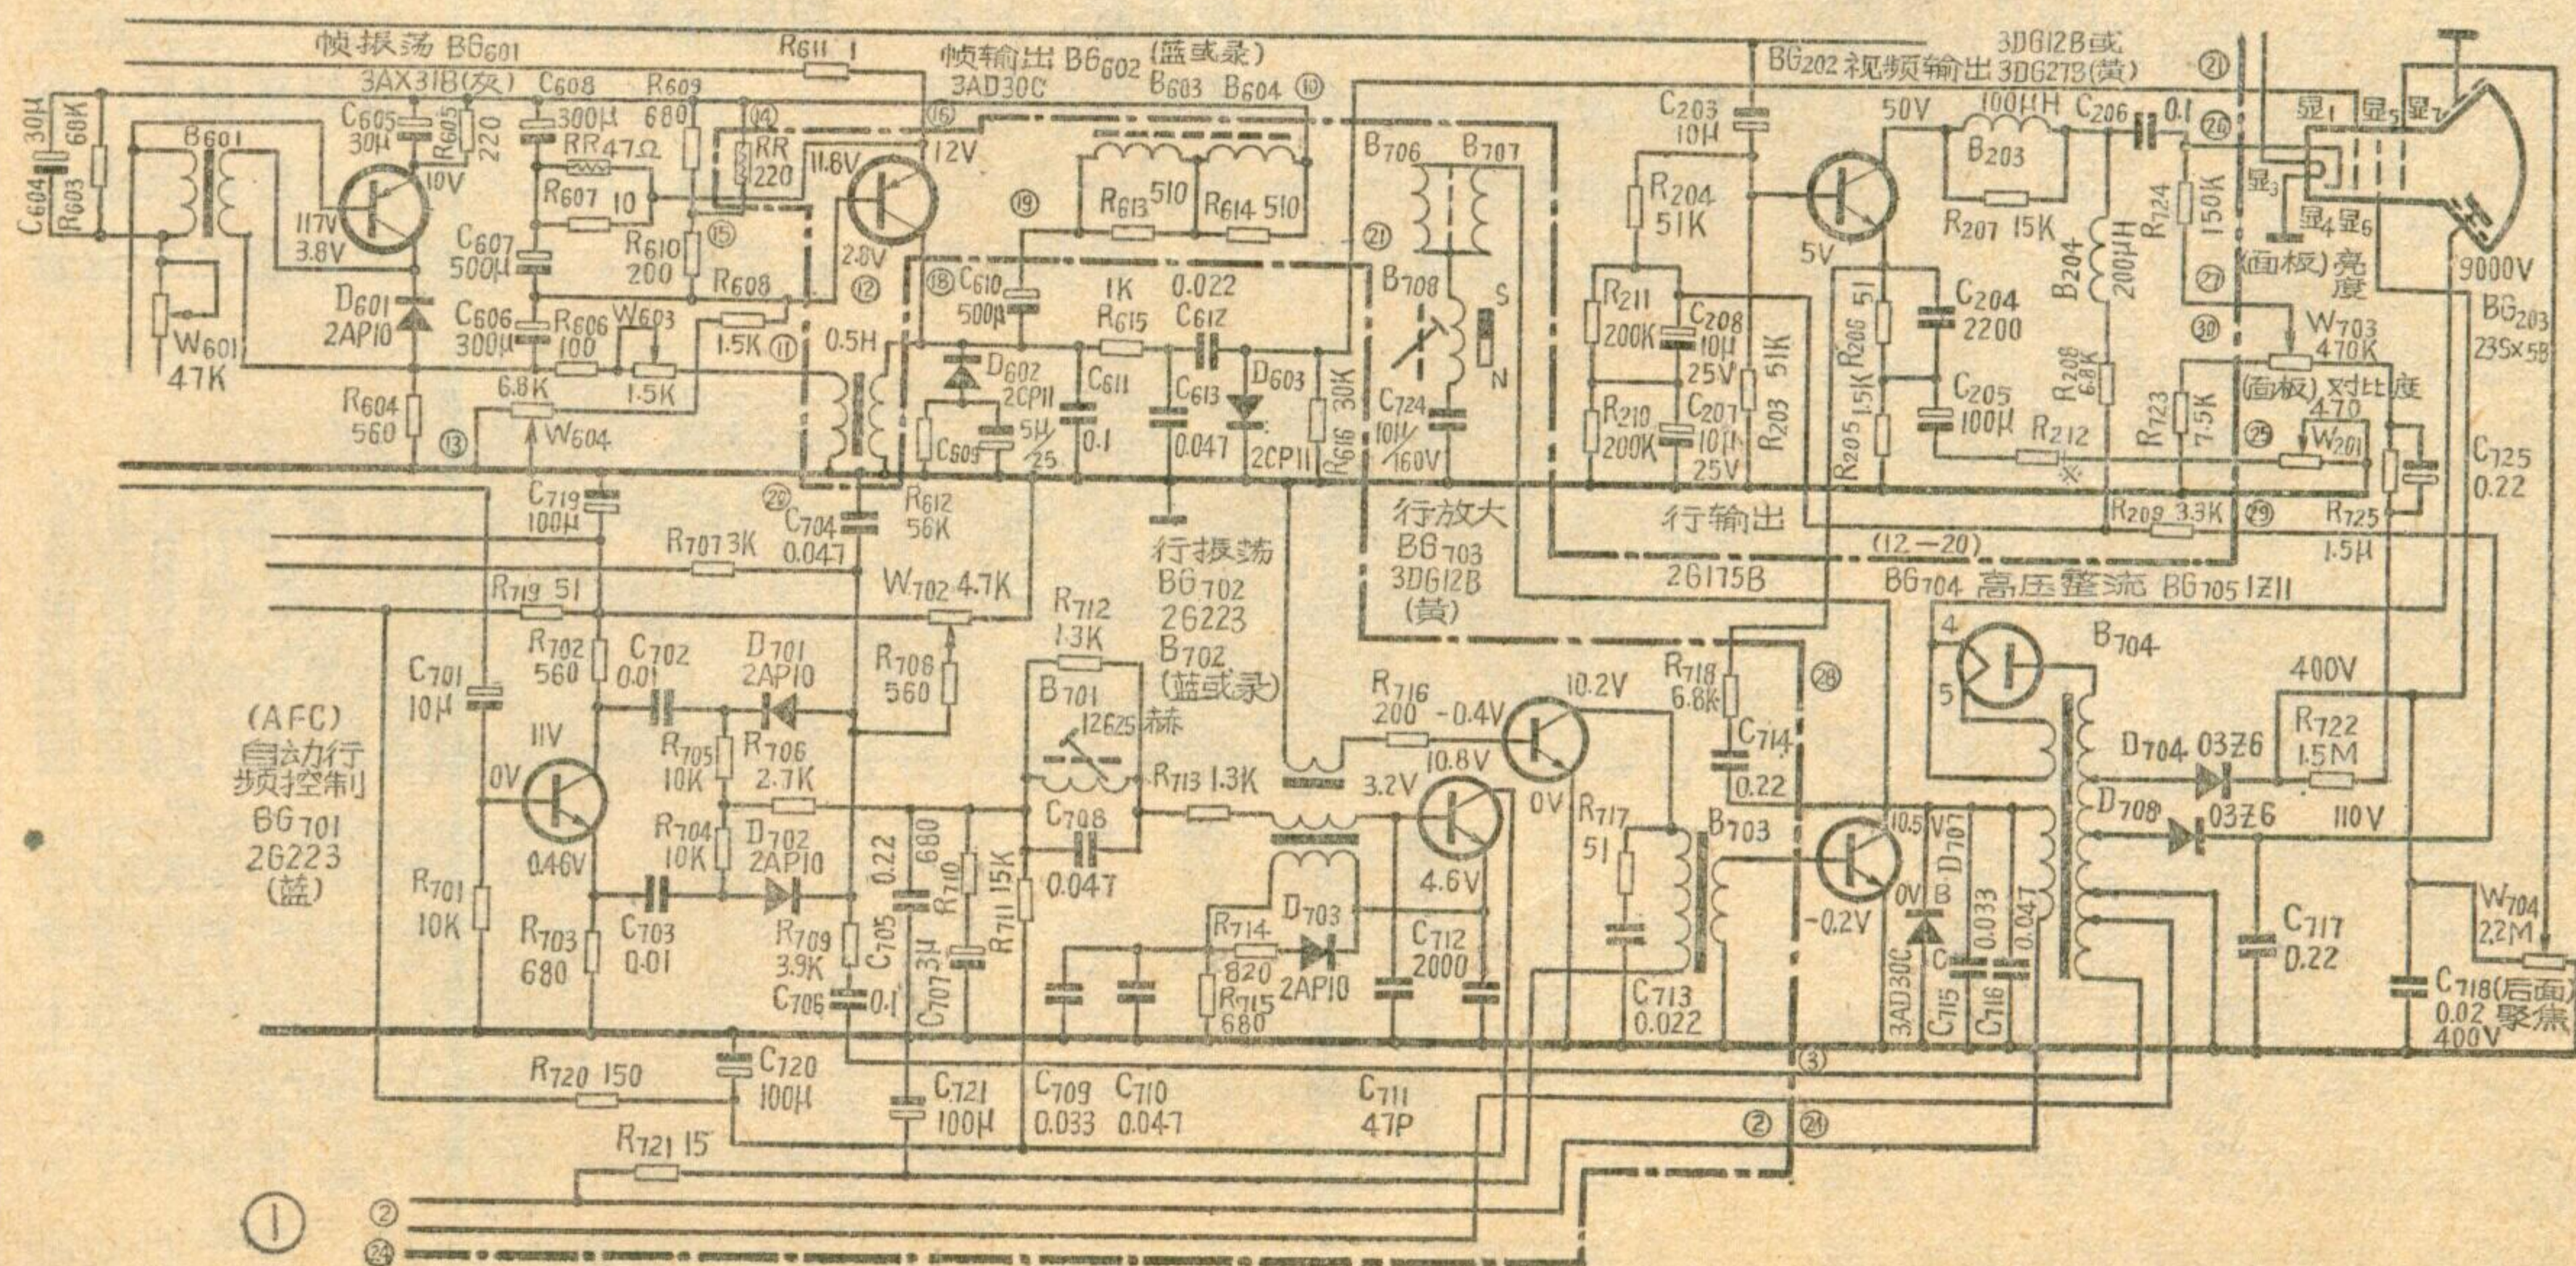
帧振荡 BG$_{601}$
3AX31B(灰)
R$_{611}$ 1
帧输出 BG$_{602}$ (蓝或绿)
3AD30C
B$_{603}$ B$_{604}$ ⑩
BG$_{202}$ 视频输出 3DG12B或 3DG27B(黄)
㉑
C$_{604}$ 30μ
R$_{603}$ 60K
B$_{601}$
C$_{605}$ 30μ
R$_{605}$ 220
10V
C$_{608}$ 300μ
RR 47Ω
R$_{609}$ 680
⑭
RR 220
⑯
11.6V
12V
C$_{203}$ 10μ
50V
100μH
B$_{203}$
C$_{206}$ 0.1
㉖
显$_1$ 显$_2$ 显$_7$
显$_3$
显$_4$ 显$_6$
11.7V
3.8V
R$_{607}$ 10
R$_{610}$ 200
⑮
B$_{706}$ B$_{707}$
R$_{613}$ 510 R$_{614}$ 510
⑲
R$_{204}$ 51K
5V
R$_{207}$ 15K
B$_{204}$ 200μH
R$_{124}$ 150K
(面板) 亮度
9000V
BG$_{203}$ 23SX5B
D$_{601}$ 2AP10
C$_{607}$ 500μ
R$_{608}$
2.8V
⑫
⑱
C$_{610}$ 500μ
1K R$_{615}$
0.022 C$_{612}$
㉑
B$_{708}$
S N
R$_{211}$ 200K
C$_{208}$ 10μ 25V
R$_{206}$ 51
C$_{204}$ 2200
㉗
W$_{703}$ 470K
W$_{601}$ 47K
C$_{606}$ 300μ
R$_{606}$ 100
W$_{603}$ 1.5K
1.5K
⑪
0.5H
D$_{602}$ 2CP11
C$_{611}$
C$_{613}$ 0.047
D$_{603}$ 2CP11
30K R$_{616}$
C$_{724}$ 10μ/160V
R$_{210}$ 200K
C$_{207}$ 10μ 25V
R$_{203}$ 51K
R$_{205}$ 1.5K
C$_{205}$ 100μ
R$_{208}$ 6.8K
R$_{212}$
R$_{723}$ 7.5K
㉚
(面板) 对比度
470 W$_{201}$
㉕
C$_{725}$ 0.22
R$_{604}$ 560
⑬
6.8K W$_{604}$
C$_{609}$
5μ/25
0.1
C$_{719}$ 100μ
㉙
C$_{704}$ 0.047
R$_{612}$ 56K
行振荡 BG$_{702}$ 2G223
B$_{702}$ (蓝或绿)
行放大 BG$_{703}$ 3DG12B (黄)
行输出
R$_{209}$ 3.3K
㉙
R$_{725}$ 1.5μ
R$_{707}$ 3K
(12-20)
2G175B
R$_{719}$ 51
W$_{702}$ 4.7K
R$_{712}$ 1.3K
BG$_{704}$ 高压整流 BG$_{705}$ 1Z11
4
B$_{704}$
5
400V
C$_{701}$ 10μ
R$_{702}$ 560
C$_{702}$ 0.01
D$_{701}$ 2AP10
R$_{706}$ 560
B$_{701}$ 12.625 赫
R$_{716}$ 200
-0.4V
10.2V
R$_{718}$ 6.8K
㉘
C$_{714}$ 0.22
R$_{722}$ 1.5M
(AFC) 自动行频控制 BG$_{701}$ 2G223 (蓝)
11V
0V
R$_{705}$ 10K
R$_{706}$ 2.7K
R$_{713}$ 1.3K
10.8V
3.2V
0V
D$_{704}$ 03Z6
C$_{708}$
R$_{717}$ 51
B$_{703}$
10.5V
D$_{707}$
B
D$_{708}$ 03Z6
110V
0.46V
R$_{704}$ 10K
D$_{702}$ 2AP10
0.22
680
R$_{710}$
R$_{711}$ 15K
0.047
4.6V
-0.2V
0V
0.033
0.047
R$_{701}$ 10K
R$_{703}$ 680
C$_{703}$ 0.01
R$_{709}$ 3.9K
C$_{705}$
C$_{707}$ 3μ
D$_{703}$
R$_{714}$ 820
2AP10
C$_{712}$ 2000
C$_{713}$ 0.022
3AD30C
C$_{715}$
C$_{716}$
C$_{717}$ 0.22
W$_{704}$ 22M
C$_{706}$ 0.1
R$_{715}$ 680
C$_{718}$ (后面) 0.02 聚焦 400V
R$_{720}$ 150
C$_{720}$ 100μ
C$_{721}$ 100μ
C$_{709}$ 0.033
C$_{710}$ 0.047
C$_{711}$ 47P
③
R$_{721}$ 15
② ㉔
①
②
㉔